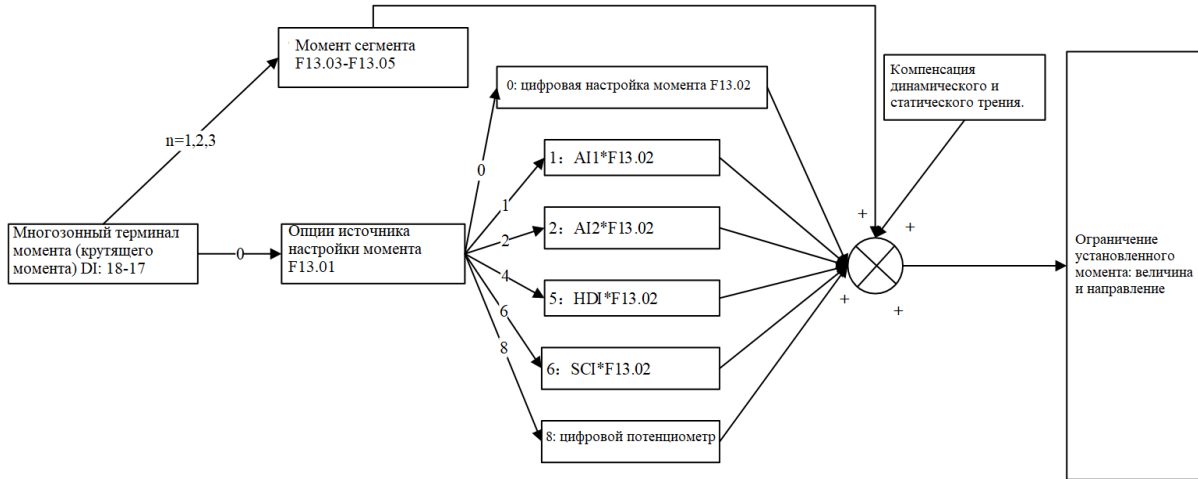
Момент сегмента
F13.03-F13.05

n=1,2,3

Многозонный терминал момента (крутящего момента) DI: 18-17

0

Опции источника настройки момента F13.01

0: цифровая настройка момента F13.02

0

1

2

4

6

8

1：AI1*F13.02

2：AI2*F13.02

5：HDI*F13.02

6：SCI*F13.02

8: цифровой потенциометр

Компенсация динамического и статического трения.

+

+

+

+

Ограничение установленного момента: величина и направление